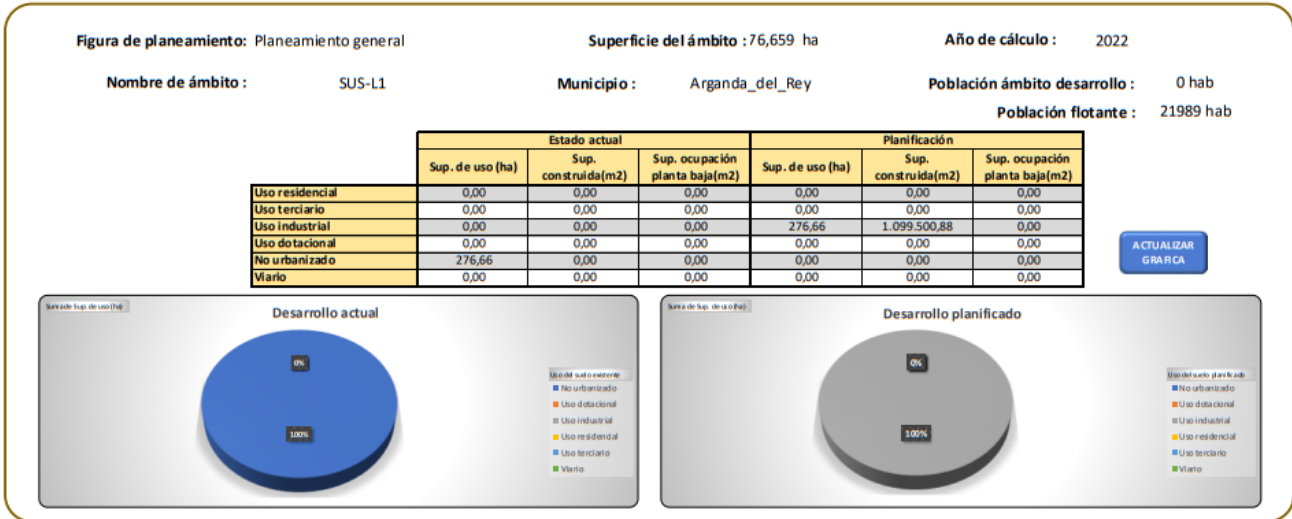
Figura de planeamiento: Planeamiento general

Superficie del ámbito : 76,659 ha

Año de cálculo : 2022

Nombre de ámbito : SUS-L1

Municipio : Arganda_del_Rey

Población ámbito desarrollo : 0 hab

Población flotante : 21989 hab

| | Estado actual | | | Planificación | | |
|---|---|---|---|---|---|---|
| | Sup. de uso (ha) | Sup. construida(m2) | Sup. ocupación planta baja(m2) | Sup. de uso (ha) | Sup. construida(m2) | Sup. ocupación planta baja(m2) |
| Uso residencial | 0,00 | 0,00 | 0,00 | 0,00 | 0,00 | 0,00 |
| Uso terciario | 0,00 | 0,00 | 0,00 | 0,00 | 0,00 | 0,00 |
| Uso industrial | 0,00 | 0,00 | 0,00 | 276,66 | 1.099.500,88 | 0,00 |
| Uso dotacional | 0,00 | 0,00 | 0,00 | 0,00 | 0,00 | 0,00 |
| No urbanizado | 276,66 | 0,00 | 0,00 | 0,00 | 0,00 | 0,00 |
| Viario | 0,00 | 0,00 | 0,00 | 0,00 | 0,00 | 0,00 |

ACTUALIZAR GRAFICA

Suma de Sup. de uso (ha)

Desarrollo actual

0%

100%

Uso del suelo existente
No urbanizado
Uso dotacional
Uso industrial
Uso residencial
Uso terciario
Viario

Suma de Sup. de uso (ha)

Desarrollo planificado

0%

100%

Uso del suelo planificado
No urbanizado
Uso dotacional
Uso industrial
Uso residencial
Uso terciario
Viario